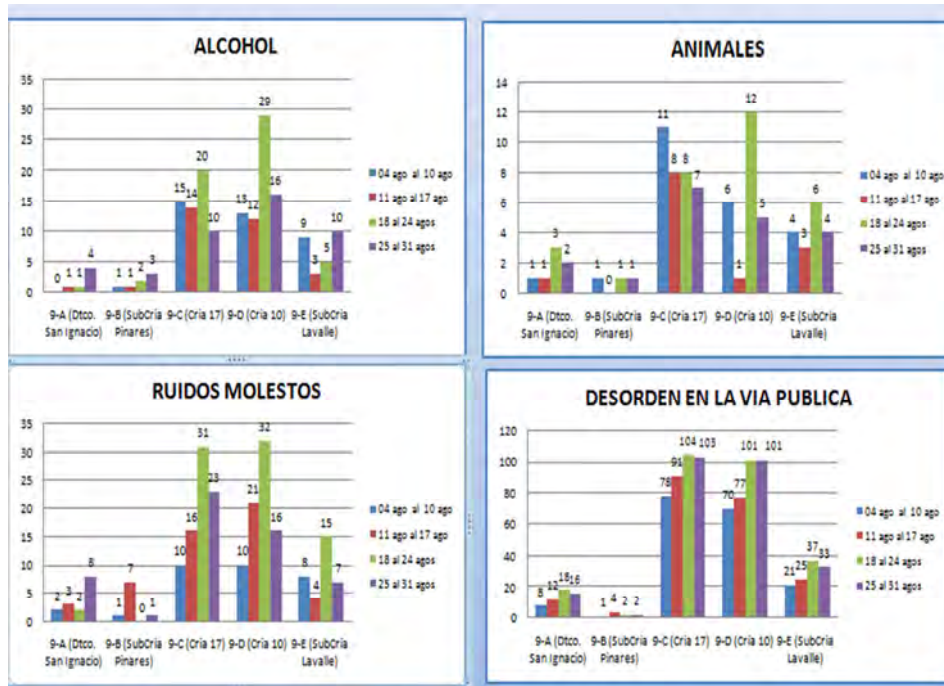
ALCOHOL

35
30
25
20
15
10
5
0

0 1 1 4
1 1 2 3
15 14 20 10
13 12 29 16
9 3 5 10

9-A (Dtco. San Ignacio)
9-B (SubCria Pinares)
9-C (Cria 17)
9-D (Cria 10)
9-E (SubCria Lavalle)

04 ago al 10 ago
11 ago al 17 ago
18 al 24 agos
25 al 31 agos

ANIMALES

14
12
10
8
6
4
2
0

1 1 3 2
1 0 1 1
11 8 8 7
6 1 12 5
4 3 6 4

9-A (Dtco. San Ignacio)
9-B (SubCria Pinares)
9-C (Cria 17)
9-D (Cria 10)
9-E (SubCria Lavalle)

04 ago al 10 ago
11 ago al 17 ago
18 al 24 agos
25 al 31 agos

RUIDOS MOLESTOS

35
30
25
20
15
10
5
0

2 3 2 8
1 7 0 1
10 16 31 23
10 21 32 16
8 4 15 7

9-A (Dtco. San Ignacio)
9-B (SubCria Pinares)
9-C (Cria 17)
9-D (Cria 10)
9-E (SubCria Lavalle)

04 ago al 10 ago
11 ago al 17 ago
18 al 24 agos
25 al 31 agos

DESORDEN EN LA VIA PUBLICA

120
100
80
60
40
20
0

8 12 18 16
1 4 2 2
78 91 104 103
70 77 101 101
21 25 37 33

9-A (Dtco. San Ignacio)
9-B (SubCria Pinares)
9-C (Cria 17)
9-D (Cria 10)
9-E (SubCria Lavalle)

04 ago al 10 ago
11 ago al 17 ago
18 al 24 agos
25 al 31 agos